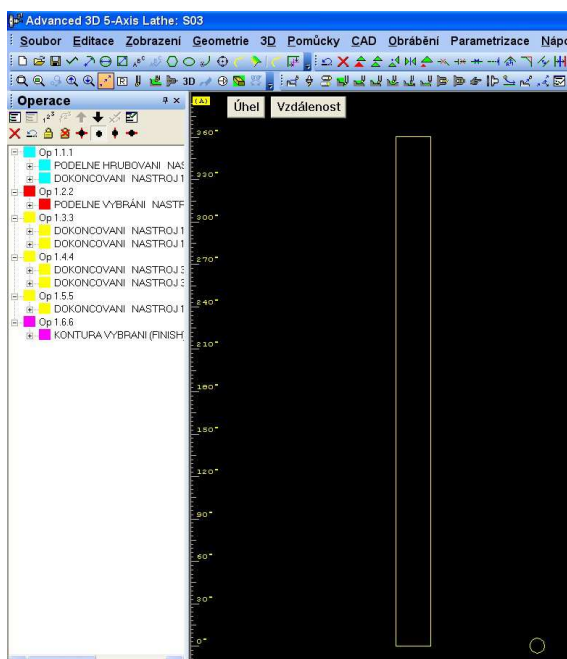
Advanced 3D 5-Axis Lathe: S03

Soubor Editace Zobrazení Geometrie 3D Pomůcky CAD Obrábění Parametrizace Nápo

Operace

Op 1.1.1
PODELNE HRUBOVANI NAS
DOKONCOVANI NASTROJ 1
Op 1.2.2
PODELNE VYBRANI NASTF
Op 1.3.3
DOKONCOVANI NASTROJ 1
DOKONCOVANI NASTROJ 1
Op 1.4.4
DOKONCOVANI NASTROJ 3
DOKONCOVANI NASTROJ 3
Op 1.5.5
DOKONCOVANI NASTROJ 1
Op 1.6.6
KONTURA VYBRANI (FINISH

(A)
Úhel
Vzdálenost

360°
330°
300°
270°
240°
210°
180°
150°
120°
90°
60°
30°
0°